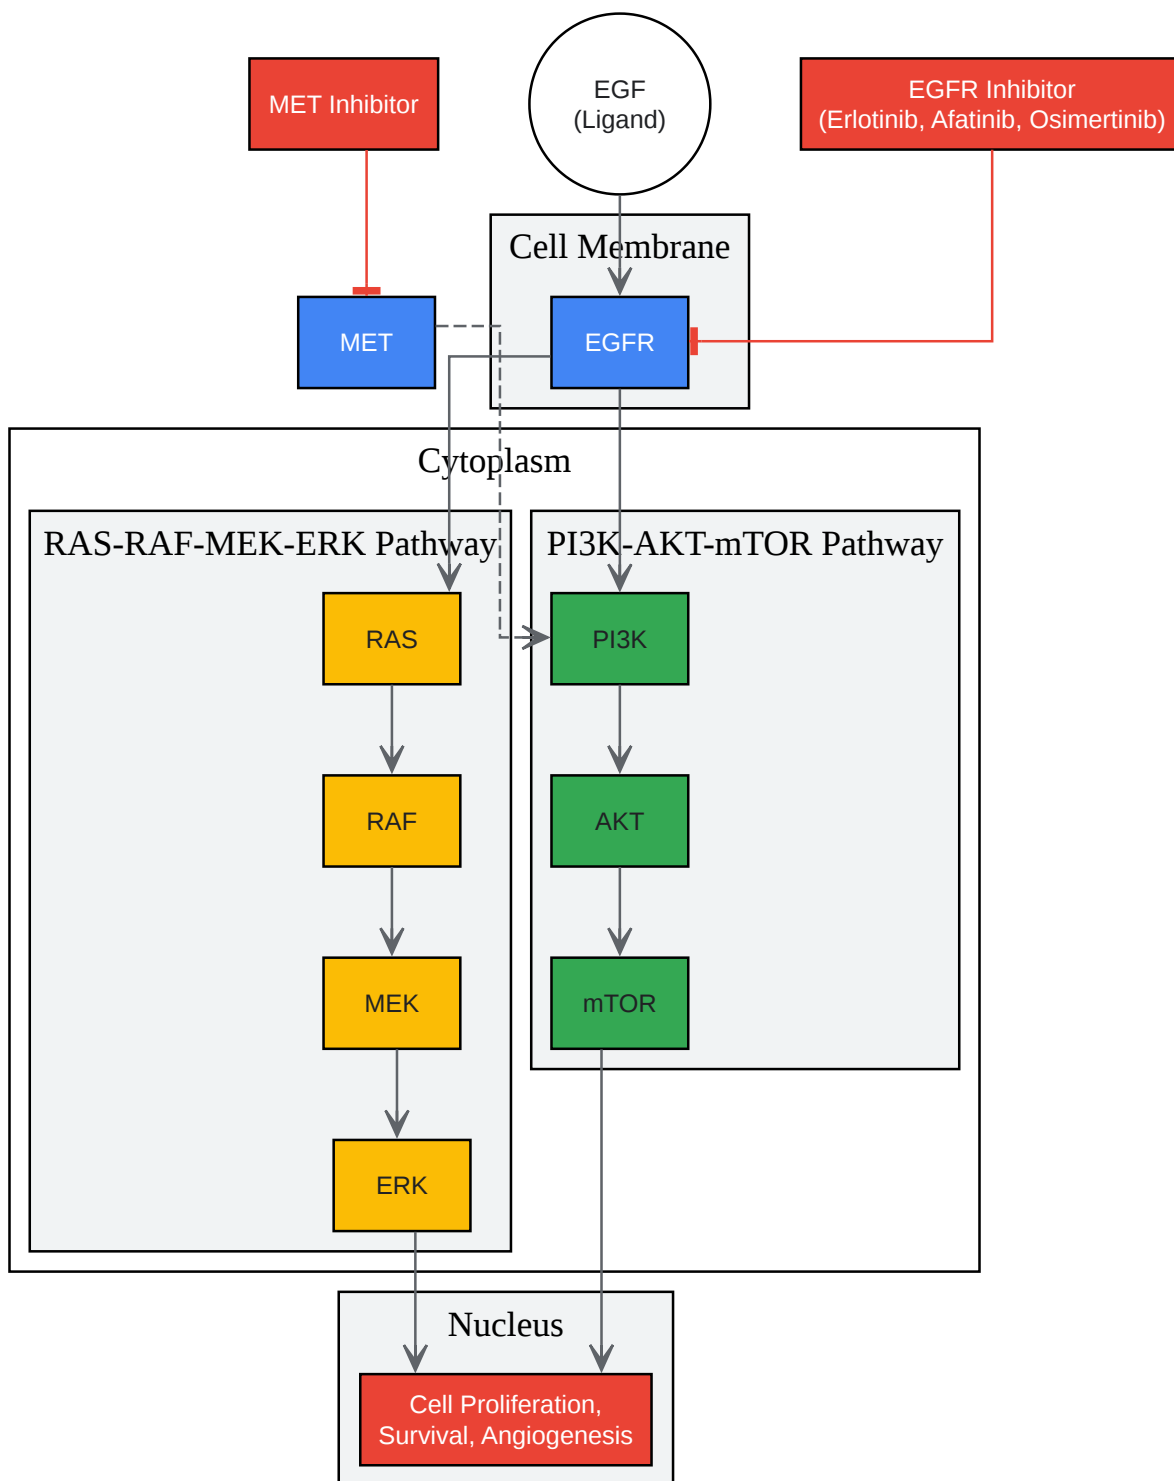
MET Inhibitor

EGF
(Ligand)

EGFR Inhibitor
(Erlotinib, Afatinib, Osimertinib)

Cell Membrane

MET

EGFR

Cytoplasm

RAS-RAF-MEK-ERK Pathway

RAS

RAF

MEK

ERK

PI3K-AKT-mTOR Pathway

PI3K

AKT

mTOR

Nucleus

Cell Proliferation,
Survival, Angiogenesis